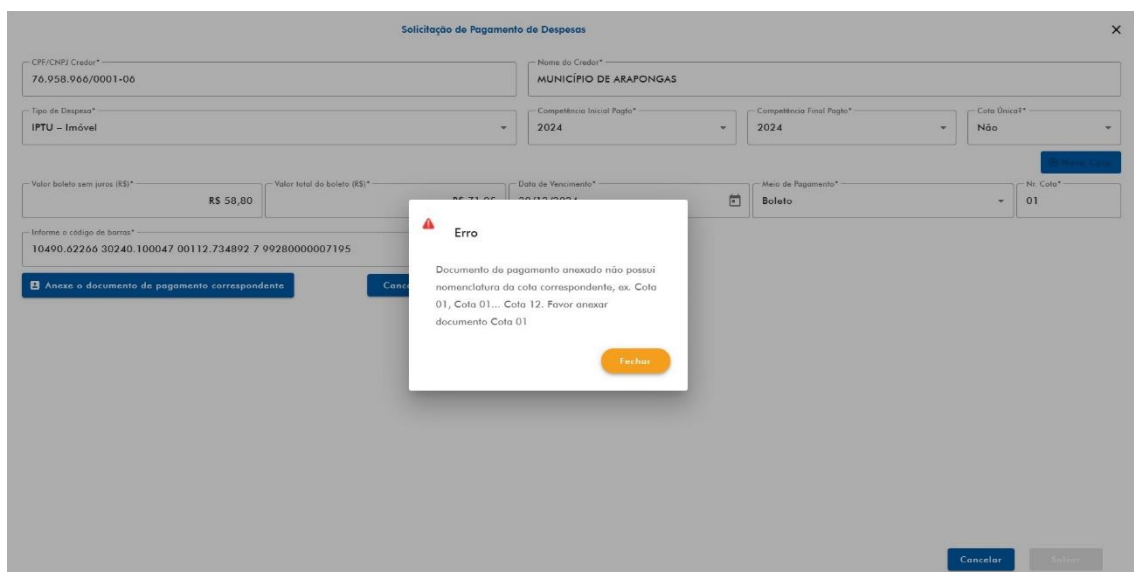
Solicitação de Pagamento de Despesas

×

CPF/CNPJ Credor*
76.958.966/0001-06

Nome do Credor*
MUNICÍPIO DE ARAPONGAS

Tipo de Despesa*
IPTU – Imóvel

Competência Inicial Pagto*
2024

Competência Final Pagto*
2024

Cota Única?*
Não

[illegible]

Valor boleto sem juros (R$)*
R$ 58,80

Valor total do boleto (R$)*
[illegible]

Data de Vencimento*
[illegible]

Meio de Pagamento*
Boleto

Nr. Cota*
01

Informe o código de barras*
10490.62266 30240.100047 00112.734892 7 99280000007195

Anexe o documento de pagamento correspondente

Canc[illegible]

Erro

Documento de pagamento anexado não possui nomenclatura da cota correspondente, ex. Cota 01, Cota 01... Cota 12. Favor anexar documento Cota 01

Fechar

Cancelar

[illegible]